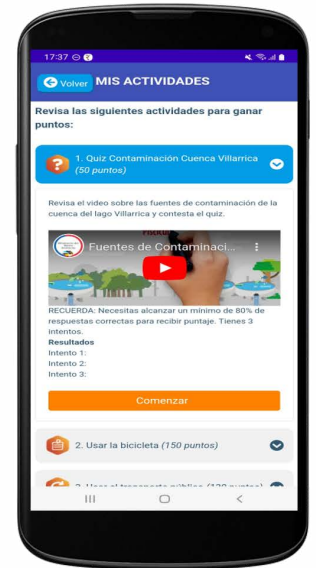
17:37

Volver MIS ACTIVIDADES

Revisa las siguientes actividades para ganar puntos:

1. Quiz Contaminación Cuenca Villarrica (50 puntos)

Revisa el video sobre las fuentes de contaminación de la cuenca del lago Villarrica y contesta el quiz.

Fuentes de Contaminaci...

RECUERDA: Necesitas alcanzar un mínimo de 80% de respuestas correctas para recibir puntaje. Tienes 3 intentos.

Resultados
Intento 1:
Intento 2:
Intento 3:

Comenzar

2. Usar la bicicleta (150 puntos)

3. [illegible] (120 puntos)